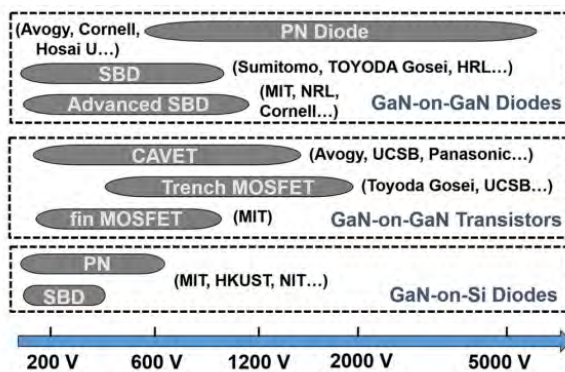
(Avogy, Cornell, Hosai U…)
PN Diode
SBD
(Sumitomo, TOYODA Gosei, HRL…)
Advanced SBD
(MIT, NRL, Cornell…)
GaN-on-GaN Diodes

CAVET
(Avogy, UCSB, Panasonic…)
Trench MOSFET
(Toyoda Gosei, UCSB…)
fin MOSFET
(MIT)
GaN-on-GaN Transistors

PN
SBD
(MIT, HKUST, NIT…)
GaN-on-Si Diodes

200 V
600 V
1200 V
2000 V
5000 V